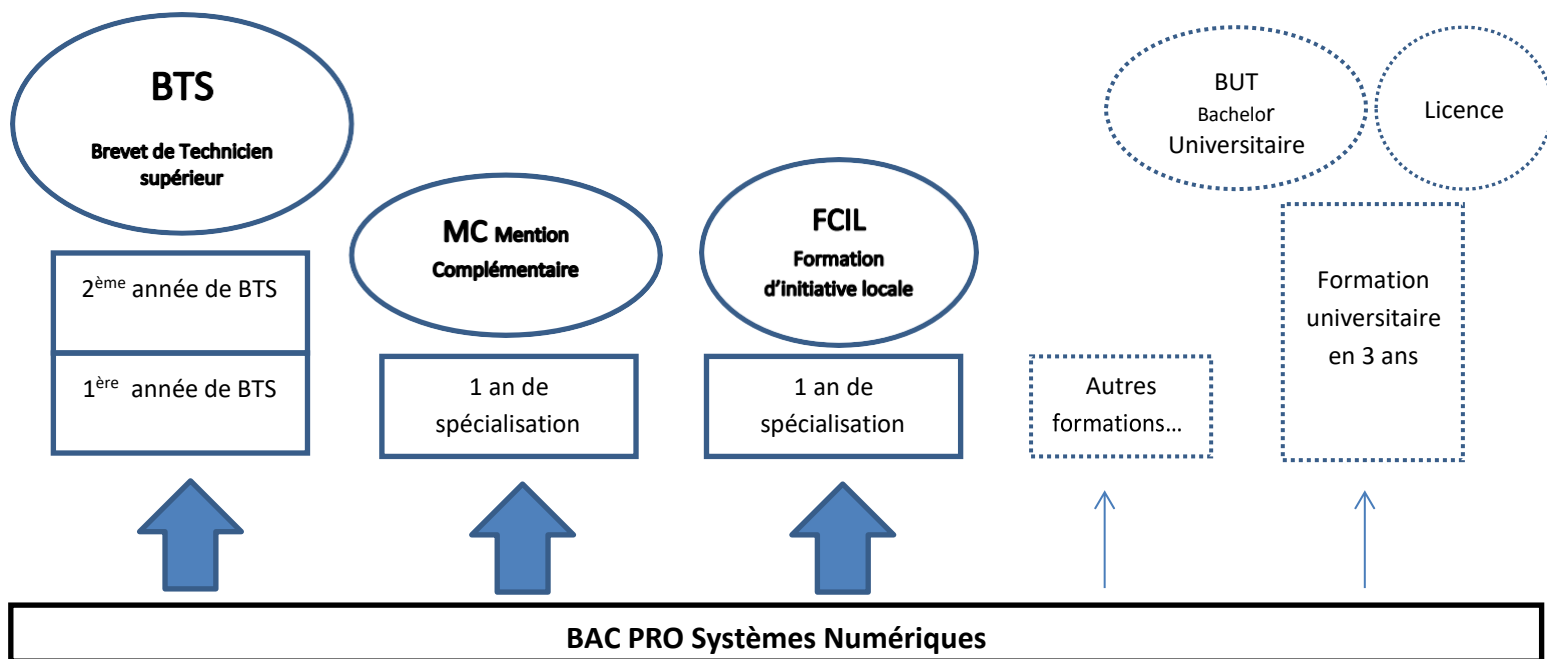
BTS

Brevet de Technicien supérieur

2$^{ème}$ année de BTS

1$^{ère}$ année de BTS

MC Mention Complémentaire

1 an de spécialisation

FCIL

Formation d'initiative locale

1 an de spécialisation

Autres formations…

BUT Bachelor Universitaire

Licence

Formation universitaire en 3 ans

BAC PRO Systèmes Numériques